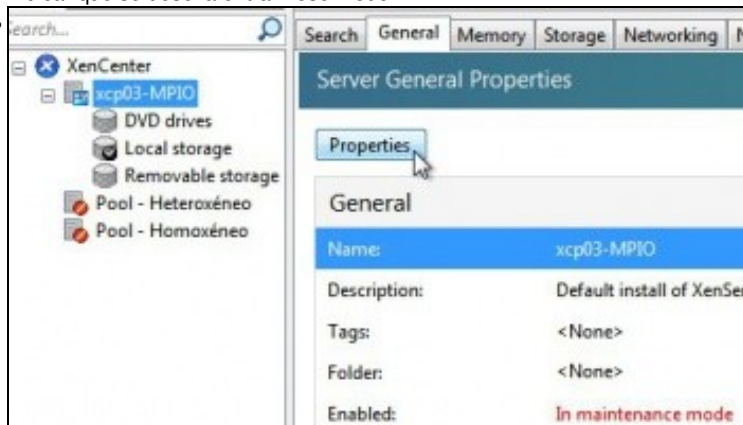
Search...

XenCenter
xcp03-MPIO
DVD drives
Local storage
Removable storage
Pool - Heteroxéneo
Pool - Homoxéneo

Search | General | Memory | Storage | Networking

Server General Properties

Properties

General

| | |
|---|---|
| Name: | xcp03-MPIO |
| Description: | Default install of XenSer |
| Tags: | <None> |
| Folder: | <None> |
| Enabled: | In maintenance mode |